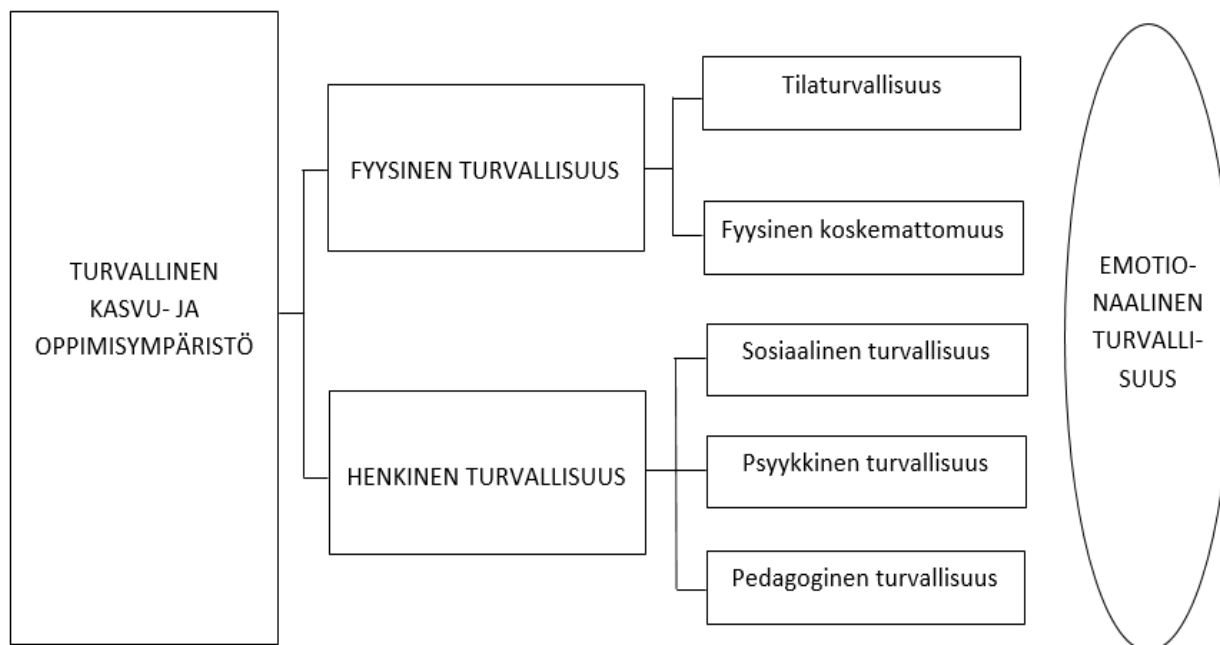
TURVALLINEN KASVU- JA OPPIMISYMPÄRISTÖ

FYYSINEN TURVALLISUUS

Tilaturvallisuus

Fyysinen koskemattomuus

HENKINEN TURVALLISUUS

Sosiaalinen turvallisuus

Psyykkinen turvallisuus

Pedagoginen turvallisuus

EMOTIO-NAALINEN TURVALLI-SUUS